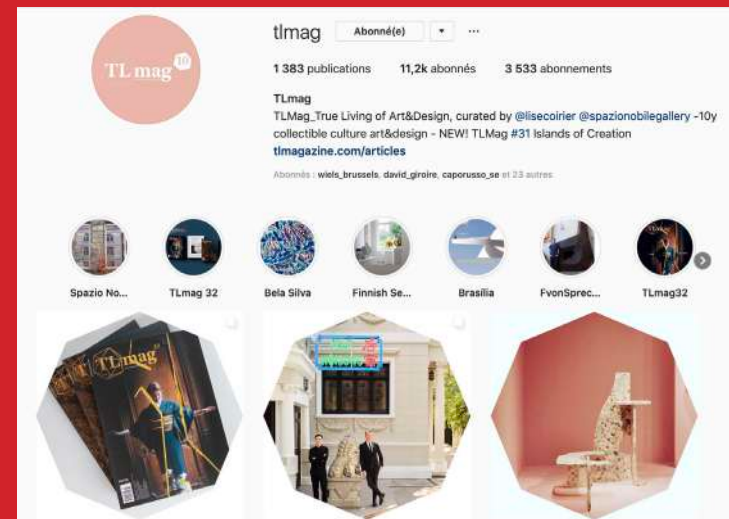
TL mag 10

tlmag Abonné(e) ▾ ···

1 383 publications 11,2k abonnés 3 533 abonnements

TLmag
TLMag_True Living of Art&Design, curated by @lisecoirier @spazionobilegallery -10y collectible culture art&design - NEW! TLMag #31 Islands of Creation
tlmagazine.com/articles

Abonnés : wiels_brussels, david_giroire, caporusso_se et 23 autres

Spazio No... TLmag 32 Bela Silva Finnish Se... Brasilia FvonSprec... TLmag32

TLmag